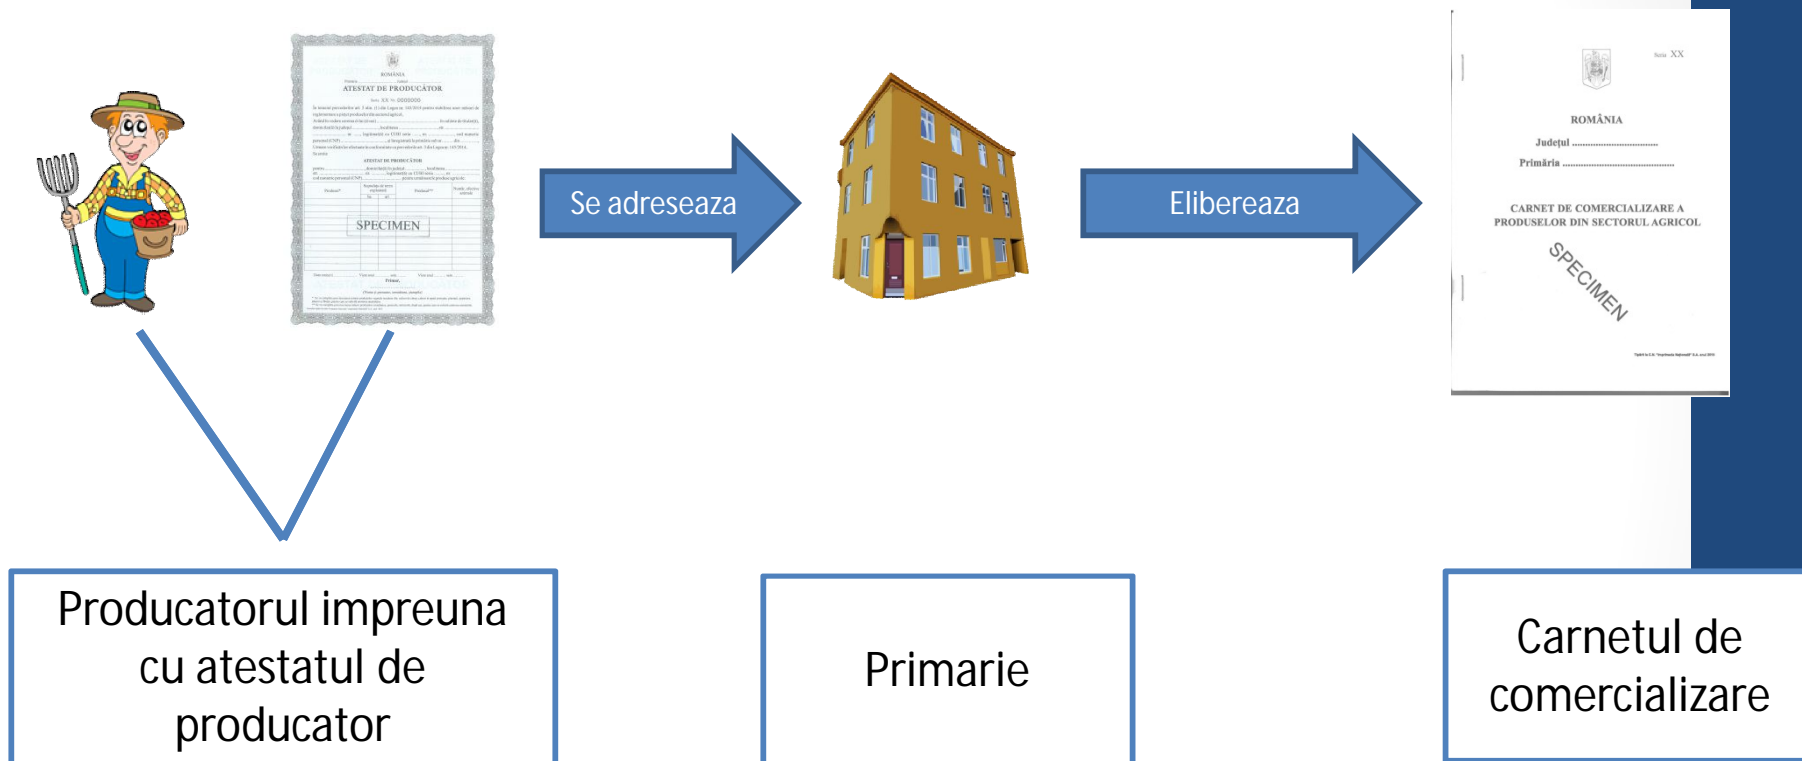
ROMÂNIA
ATESTAT DE PRODUCĂTOR
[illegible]
SPECIMEN

Se adreseaza

Elibereaza

Seria XX
ROMÂNIA
Județul ..............................
Primăria ..............................
CARNET DE COMERCIALIZARE A PRODUSELOR DIN SECTORUL AGRICOL
SPECIMEN
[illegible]

Producatorul impreuna cu atestatul de producator

Primarie

Carnetul de comercializare